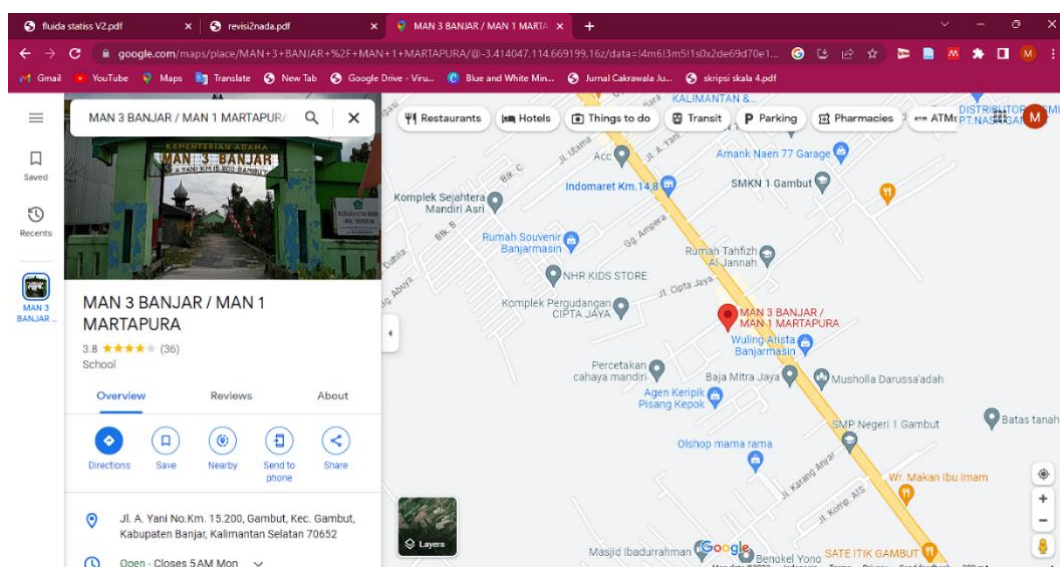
fluida statis V2.pdf × revisi2nada.pdf × MAN 3 BANJAR / MAN 1 MARTA × +

google.com/maps/place/MAN+3+BANJAR+%2F+MAN+1+MARTAPURA/@-3.414047,114.669199,16z/data=!4m6!3m5!1s0x2de69d70e1...

Gmail YouTube Maps Translate New Tab Google Drive - Viru... Blue and White Min... Jurnal Cakrawala Ju... skripsi skala 4.pdf

Saved
Recents
MAN 3 BANJAR ...

MAN 3 BANJAR / MAN 1 MARTAPUR

KEMENTERIAN AGAMA
MAN 3 BANJAR

MAN 3 BANJAR / MAN 1 MARTAPURA
3.8 ★★★★★ (36)
School

Overview Reviews About

Directions Save Nearby Send to phone Share

Jl. A. Yani No.Km. 15.200, Gambut, Kec. Gambut, Kabupaten Banjar, Kalimantan Selatan 70652

Open · Closes 5 AM Mon

Restaurants Hotels Things to do Transit Parking Pharmacies ATMs

KALIMANTAN &...
DISTRIBUTOR PT.NAS
M
Acc
Jl. Utama
Jl. A. Yani
Blk. C
Amank Naen 77 Garage
Komplek Sejahtera Mandiri Asri
Indomaret Km.14,8
SMKN 1 Gambut
Blk. B
Rumah Souvenir Banjarmasin
Gg. Anggrek
Dahlia
Rumah Tahfizh Al Jannah
NHR KIDS STORE
Jl. Cipta Jaya
Komplek Pergudangan CIPTA JAYA
MAN 3 BANJAR / MAN 1 MARTAPURA
Wuling Arista Banjarmasin
Percetakan cahaya mandiri
Baja Mitra Jaya
Musholla Darussa'adah
Agen Keripik Pisang Kepok
SMP Negeri 1 Gambut
Batas tanah
Olshop mama rama
Jl. Karang Anyar
Wr. Makan Ibu Imam
Jl. Kotrp. AIS
Layers
Masjid Ibadurrahman
Google
Bengkel Yono
SATE ITIK GAMBUT